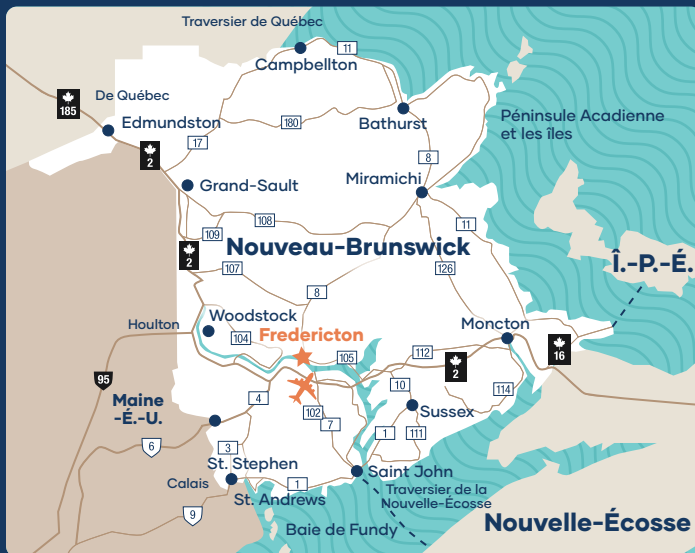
Traversier de Québec
11
Campbellton
185
De Québec
Edmundston
180
Bathurst
Péninsule Acadienne et les îles
17
2
8
Grand-Sault
Miramichi
108
11
109
2
Nouveau-Brunswick
Î.-P.-É.
107
126
8
Woodstock
Houlton
Fredericton
Moncton
104
16
105
112
2
95
10
114
Maine -É.-U.
4
102
Sussex
7
1
111
6
3
St. Stephen
Saint John
Calais
1
Traversier de la Nouvelle-Écosse
9
St. Andrews
Baie de Fundy
Nouvelle-Écosse